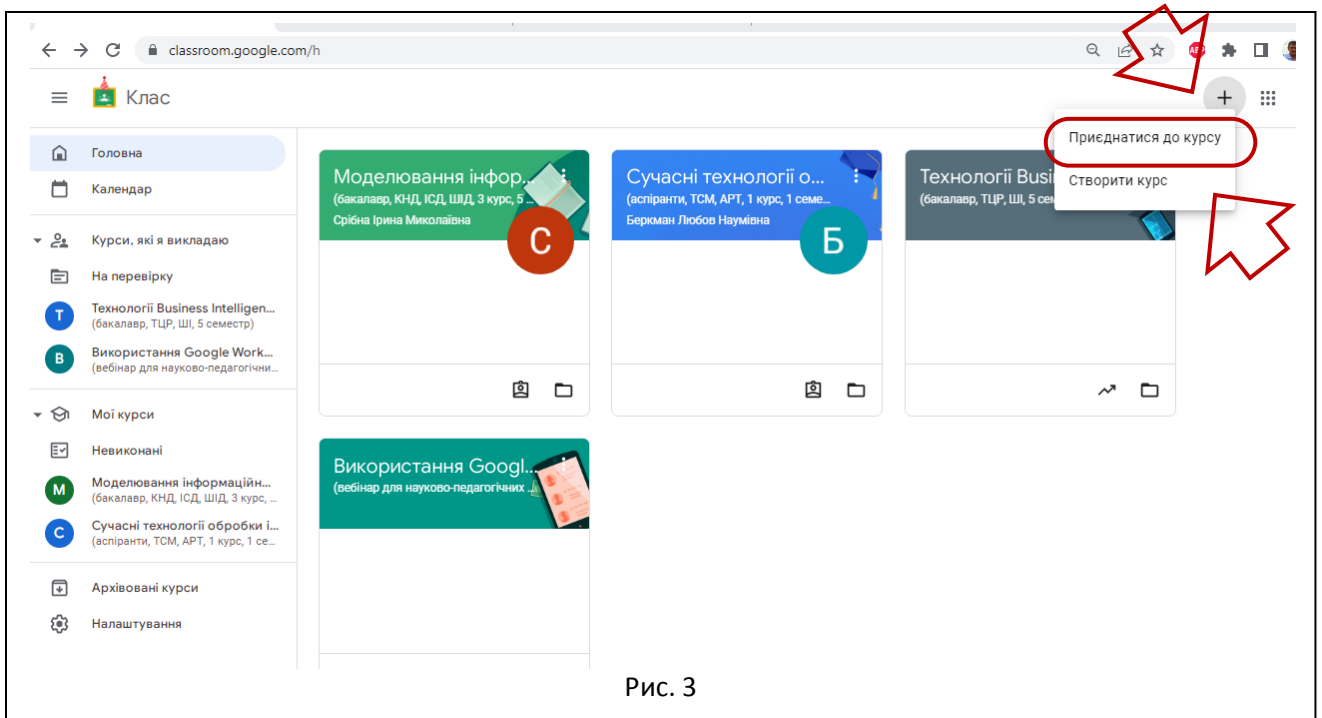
classroom.google.com/h

Клас

Головна
Календар
Курси, які я викладаю
На перевірку
Т Технології Business Intelligen... (бакалавр, ТЦР, ШІ, 5 семестр)
В Використання Google Work... (вебінар для науково-педагогічни...
Мої курси
Невиконані
М Моделювання інформаційн... (бакалавр, КНД, ІСД, ШІД, 3 курс, ...
С Сучасні технології обробки і... (аспіранти, ТСМ, АРТ, 1 курс, 1 се...
Архівовані курси
Налаштування

Моделювання інфор...
(бакалавр, КНД, ІСД, ШІД, 3 курс, 5 ...
Срібна Ірина Миколаївна
С

Сучасні технології о...
(аспіранти, ТСМ, АРТ, 1 курс, 1 семе...
Беркман Любов Наумівна
Б

Технології Busi...
(бакалавр, ТЦР, ШІ, 5 сем...

Приєднатися до курсу
Створити курс

Використання Googl...
(вебінар для науково-педагогічних ...

Рис. 3